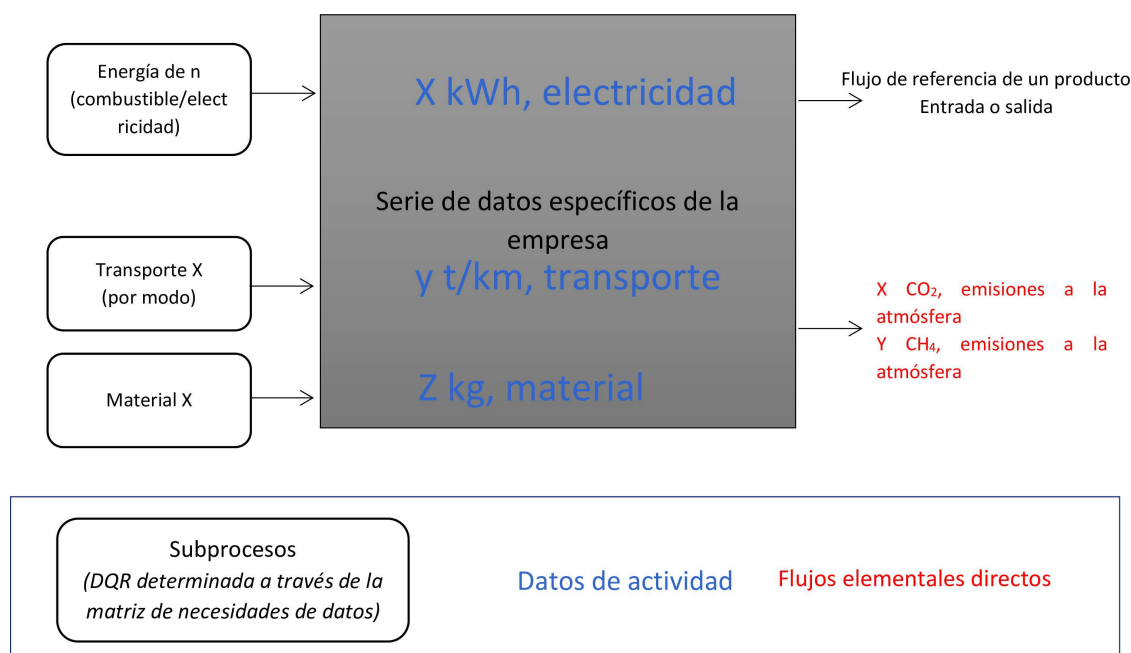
Energía de n (combustible/electricidad)

Transporte X (por modo)

Material X

X kWh, electricidad

Serie de datos específicos de la empresa

y t/km, transporte

Z kg, material

Flujo de referencia de un producto
Entrada o salida

X $CO_2$, emisiones a la atmósfera
Y $CH_4$, emisiones a la atmósfera

Subprocesos
*(DQR determinada a través de la matriz de necesidades de datos)*

Datos de actividad

Flujos elementales directos